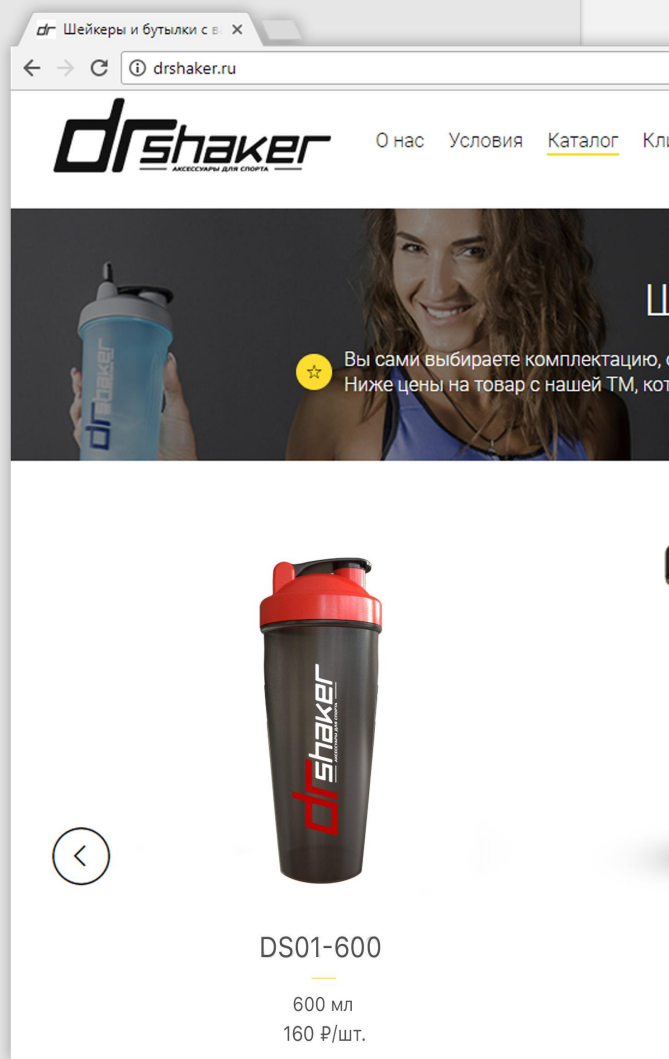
dr Шейкеры и бутылки с в ×

drshaker.ru

drshaker
АКСЕССУАРЫ ДЛЯ СПОРТА

О нас Условия Каталог Кл

Ш

Вы сами выбираете комплектацию,
Ниже цены на товар с нашей ТМ, кот

drshaker

drshaker
АКСЕССУАРЫ ДЛЯ СПОРТА

DS01-600

600 мл
160 ₽/шт.